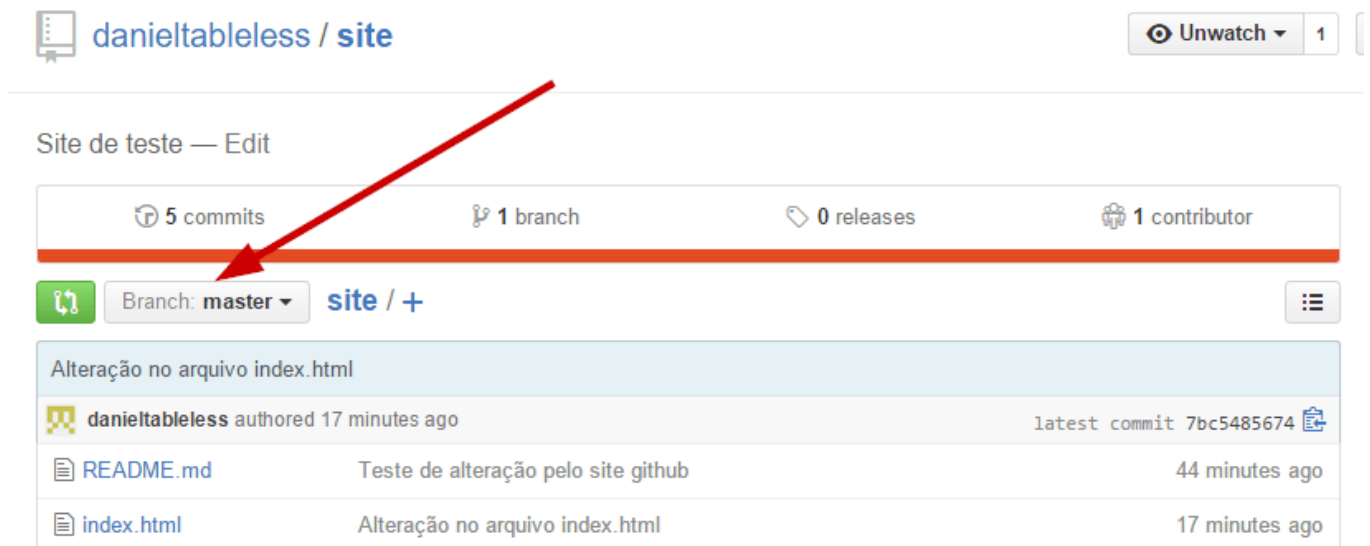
danieltableless / site

Unwatch 1

Site de teste — Edit

5 commits
1 branch
0 releases
1 contributor

Branch: master
site / +

Alteração no arquivo index.html

danieltableless authored 17 minutes ago
latest commit 7bc5485674

| README.md | Teste de alteração pelo site github | 44 minutes ago |
|---|---|---|
| index.html | Alteração no arquivo index.html | 17 minutes ago |